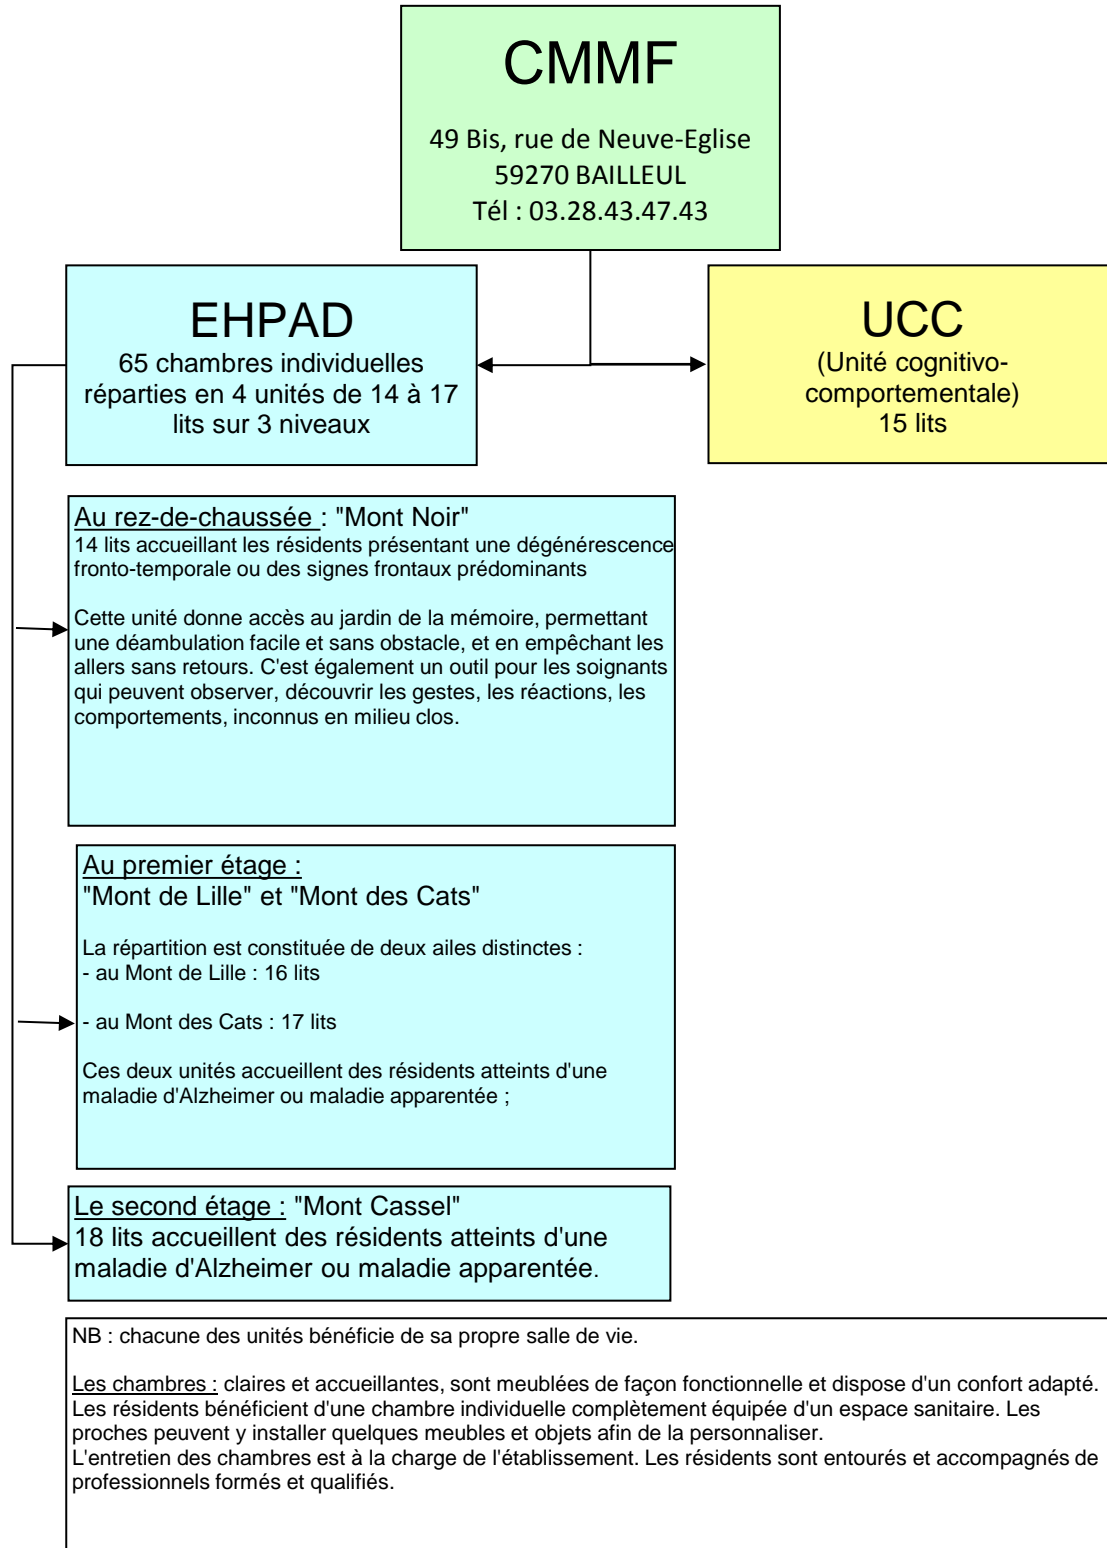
CMMF

49 Bis, rue de Neuve-Eglise
59270 BAILLEUL
Tél : 03.28.43.47.43

EHPAD
65 chambres individuelles réparties en 4 unités de 14 à 17 lits sur 3 niveaux

UCC
(Unité cognitivo-comportementale)
15 lits

Au rez-de-chaussée : "Mont Noir"
14 lits accueillant les résidents présentant une dégénérescence fronto-temporale ou des signes frontaux prédominants

Cette unité donne accès au jardin de la mémoire, permettant une déambulation facile et sans obstacle, et en empêchant les allers sans retours. C'est également un outil pour les soignants qui peuvent observer, découvrir les gestes, les réactions, les comportements, inconnus en milieu clos.

Au premier étage :
"Mont de Lille" et "Mont des Cats"

La répartition est constituée de deux ailes distinctes :
- au Mont de Lille : 16 lits

- au Mont des Cats : 17 lits

Ces deux unités accueillent des résidents atteints d'une maladie d'Alzheimer ou maladie apparentée ;

Le second étage : "Mont Cassel"
18 lits accueillent des résidents atteints d'une maladie d'Alzheimer ou maladie apparentée.

NB : chacune des unités bénéficie de sa propre salle de vie.

Les chambres : claires et accueillantes, sont meublées de façon fonctionnelle et dispose d'un confort adapté. Les résidents bénéficient d'une chambre individuelle complètement équipée d'un espace sanitaire. Les proches peuvent y installer quelques meubles et objets afin de la personnaliser.
L'entretien des chambres est à la charge de l'établissement. Les résidents sont entourés et accompagnés de professionnels formés et qualifiés.